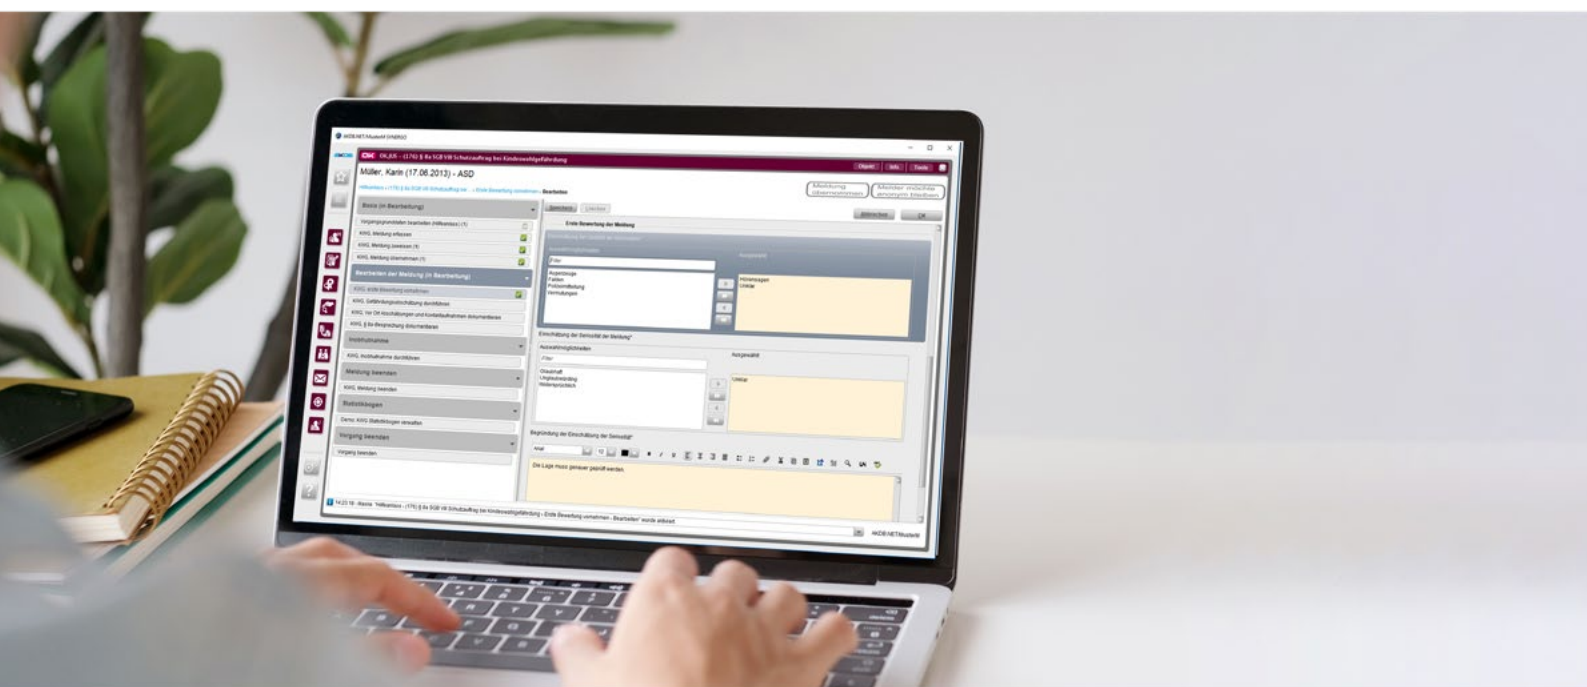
AKDB.NET/Mustertit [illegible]

OKJUG - (176) § 8a SGB VIII Schutzauftrag bei Kindeswohlgefährdung

Objekt Info Tools

Müller, Karin (17.06.2013) - ASD

Hilfeanlass > (176) § 8a SGB VIII Schutzauftrag bei ... > Erste Bewertung vornehmen > Bearbeiten

Meldung übernehmen

Melder möchte anonym bleiben

Basis (in Bearbeitung)

Vorgangsgrunddaten bearbeiten (Hilfeanlass) (1)

KWG Meldung erfassen

KWG Meldung zuweisen (1)

KWG Meldung übernehmen (1)

Bearbeiten der Meldung (in Bearbeitung)

KWG erste Bewertung vornehmen

KWG Gefährdungseinschätzung durchführen

KWG Vor Ort Abschätzungen und Kontaktaufnahmen dokumentieren

KWG § 8a-Besprechung dokumentieren

Inobhutnahme

KWG Inobhutnahme durchführen

Meldung beenden

KWG Meldung beenden

Statistikbogen

Demo: KWG Statistikbogen verwalten

Vorgang beenden

Vorgang beenden

Speichern Löschen

Abbrechen OK

Erste Bewertung der Meldung

Auswahlmöglichkeiten

Ausgewählt

Filter

Augenzeuge
Fakten
Polizeimeldung
Vermutungen

Hörensagen
Unklar

Einschätzung der Seriosität der Meldung*

Auswahlmöglichkeiten

Ausgewählt

Filter

Glaubhaft
Unglaubwürdig
Widersprüchlich

Unklar

Begründung der Einschätzung der Seriosität*

Arial

Die Lage muss genauer geprüft werden.

14:23:18 - Basis: "Hilfeanlass - (176) § 8a SGB VIII Schutzauftrag bei Kindeswohlgefährdung - Erste Bewertung vornehmen - Bearbeiten" wurde erfasst

AKDB.NET/Mustertit